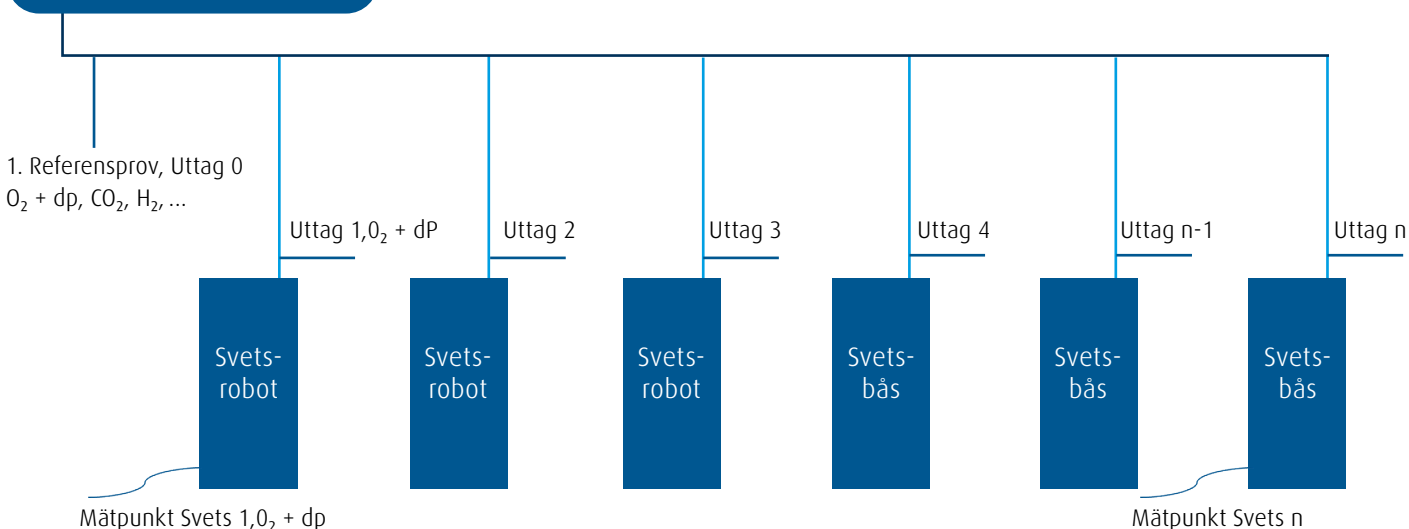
1. Referensprov, Uttag 0
$O_2$ + dp, $CO_2$, $H_2$, ...

Uttag 1,$0_2$ + dP

Uttag 2

Uttag 3

Uttag 4

Uttag n-1

Uttag n

Svetsrobot

Svetsrobot

Svetsrobot

Svetsbås

Svetsbås

Svetsbås

Mätpunkt Svets 1,$0_2$ + dp

Mätpunkt Svets n